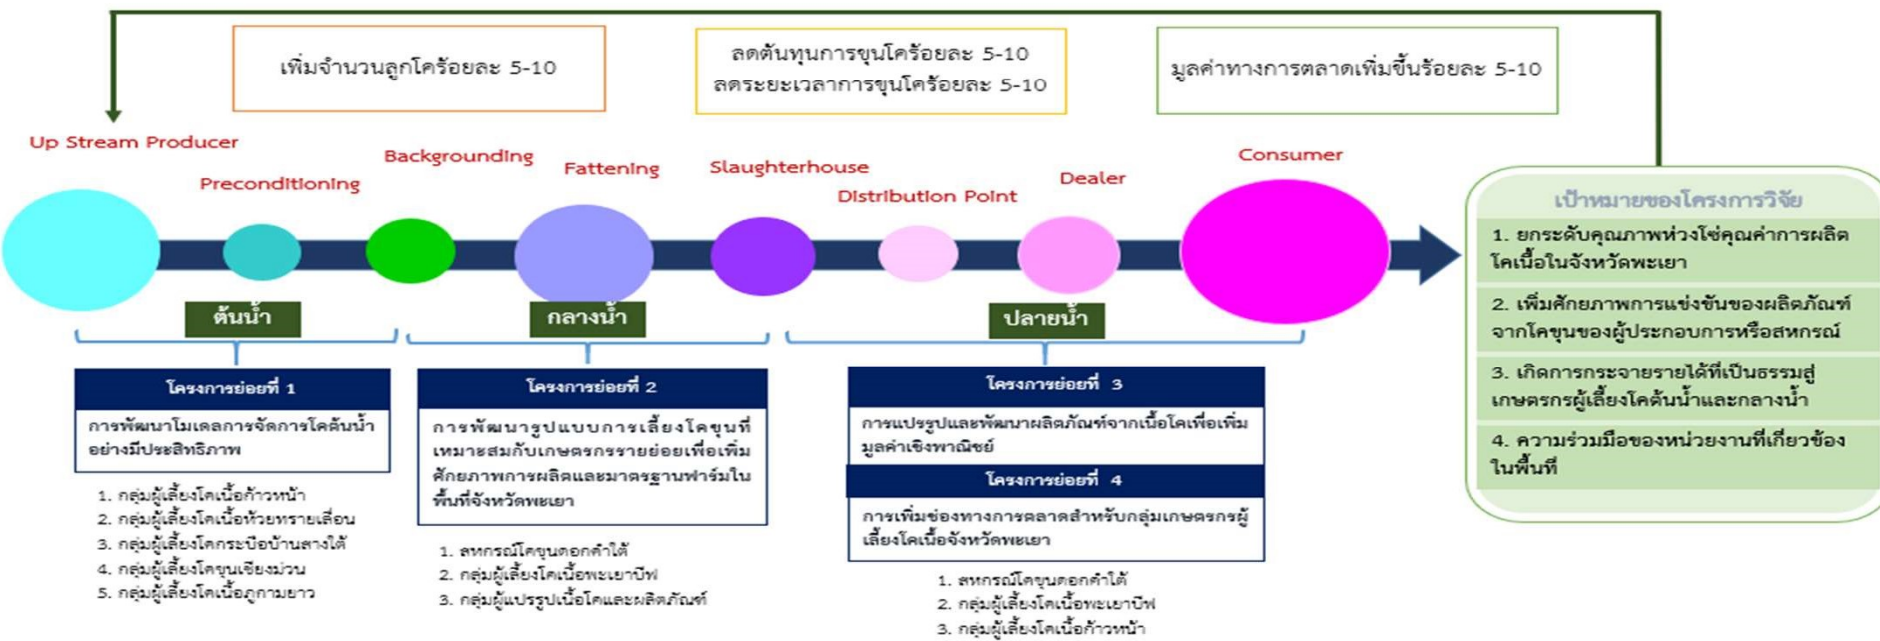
เพิ่มจำนวนลูกโคร้อยละ 5-10

ลดต้นทุนการขุนโคร้อยละ 5-10
ลดระยะเวลาการขุนโคร้อยละ 5-10

มูลค่าทางการตลาดเพิ่มขึ้นร้อยละ 5-10

Up Stream Producer

Preconditioning

Backgrounding

Fattening

Slaughterhouse

Distribution Point

Dealer

Consumer

ต้นน้ำ

กลางน้ำ

ปลายน้ำ

เป้าหมายของโครงการวิจัย

1. ยกระดับคุณภาพห่วงโซ่คุณค่าการผลิตโคเนื้อในจังหวัดพะเยา

2. เพิ่มศักยภาพการแข่งขันของผลิตภัณฑ์จากโคขุนของผู้ประกอบการหรือสหกรณ์

3. เกิดการกระจายรายได้ที่เป็นธรรมสู่เกษตรกรผู้เลี้ยงโคต้นน้ำและกลางน้ำ

4. ความร่วมมือของหน่วยงานที่เกี่ยวข้องในพื้นที่

โครงการย่อยที่ 1

การพัฒนาโมเดลการจัดการโคต้นน้ำอย่างมีประสิทธิภาพ

1. กลุ่มผู้เลี้ยงโคเนื้อก้าวหน้า
2. กลุ่มผู้เลี้ยงโคเนื้อห้วยทรายเลื่อน
3. กลุ่มผู้เลี้ยงโคกระบือบ้านลางใต้
4. กลุ่มผู้เลี้ยงโคขุนเชียงม่วน
5. กลุ่มผู้เลี้ยงโคเนื้อภูกามยาว

โครงการย่อยที่ 2

การพัฒนารูปแบบการเลี้ยงโคขุนที่เหมาะสมกับเกษตรกรรายย่อยเพื่อเพิ่มศักยภาพการผลิตและมาตรฐานฟาร์มในพื้นที่จังหวัดพะเยา

1. สหกรณ์โคขุนดอกคำใต้
2. กลุ่มผู้เลี้ยงโคเนื้อพะเยาบีฟ
3. กลุ่มผู้แปรรูปเนื้อโคและผลิตภัณฑ์

โครงการย่อยที่ 3

การแปรรูปและพัฒนาผลิตภัณฑ์จากเนื้อโคเพื่อเพิ่มมูลค่าเชิงพาณิชย์

โครงการย่อยที่ 4

การเพิ่มช่องทางการตลาดสำหรับกลุ่มเกษตรกรผู้เลี้ยงโคเนื้อจังหวัดพะเยา

1. สหกรณ์โคขุนดอกคำใต้
2. กลุ่มผู้เลี้ยงโคเนื้อพะเยาบีฟ
3. กลุ่มผู้เลี้ยงโคเนื้อก้าวหน้า